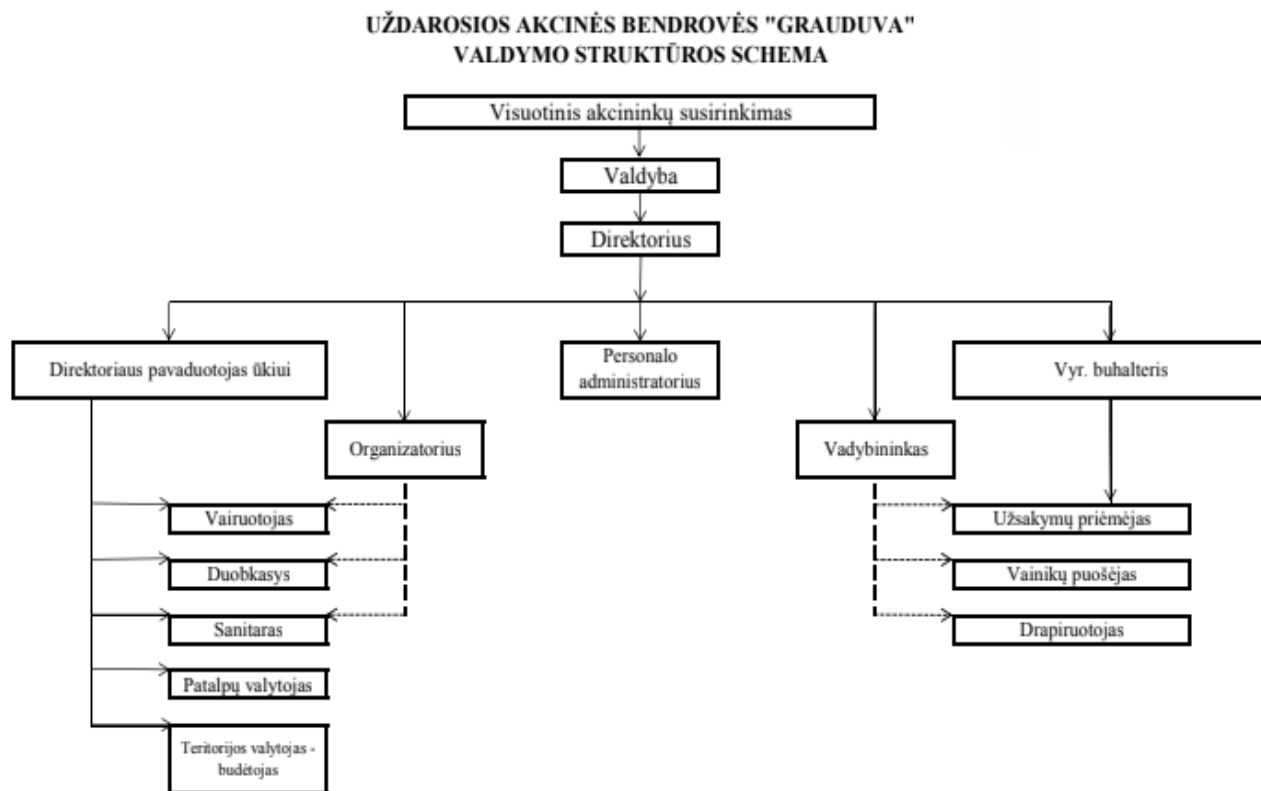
UŽDAROSIOS AKCINĖS BENDROVĖS "GRAUDUVA"
VALDYMO STRUKTŪROS SCHEMA

Visuotinis akcininkų susirinkimas

Valdyba

Direktorius

Direktoriaus pavaduotojas ūkiui

Personalo administratorius

Vyr. buhalteris

Organizatorius

Vadybininkas

Vairuotojas

Duobkasys

Sanitaras

Patalpų valytojas

Teritorijos valytojas - budėtojas

Užsakymų priėmėjas

Vainikų puošėjas

Drapiruotojas